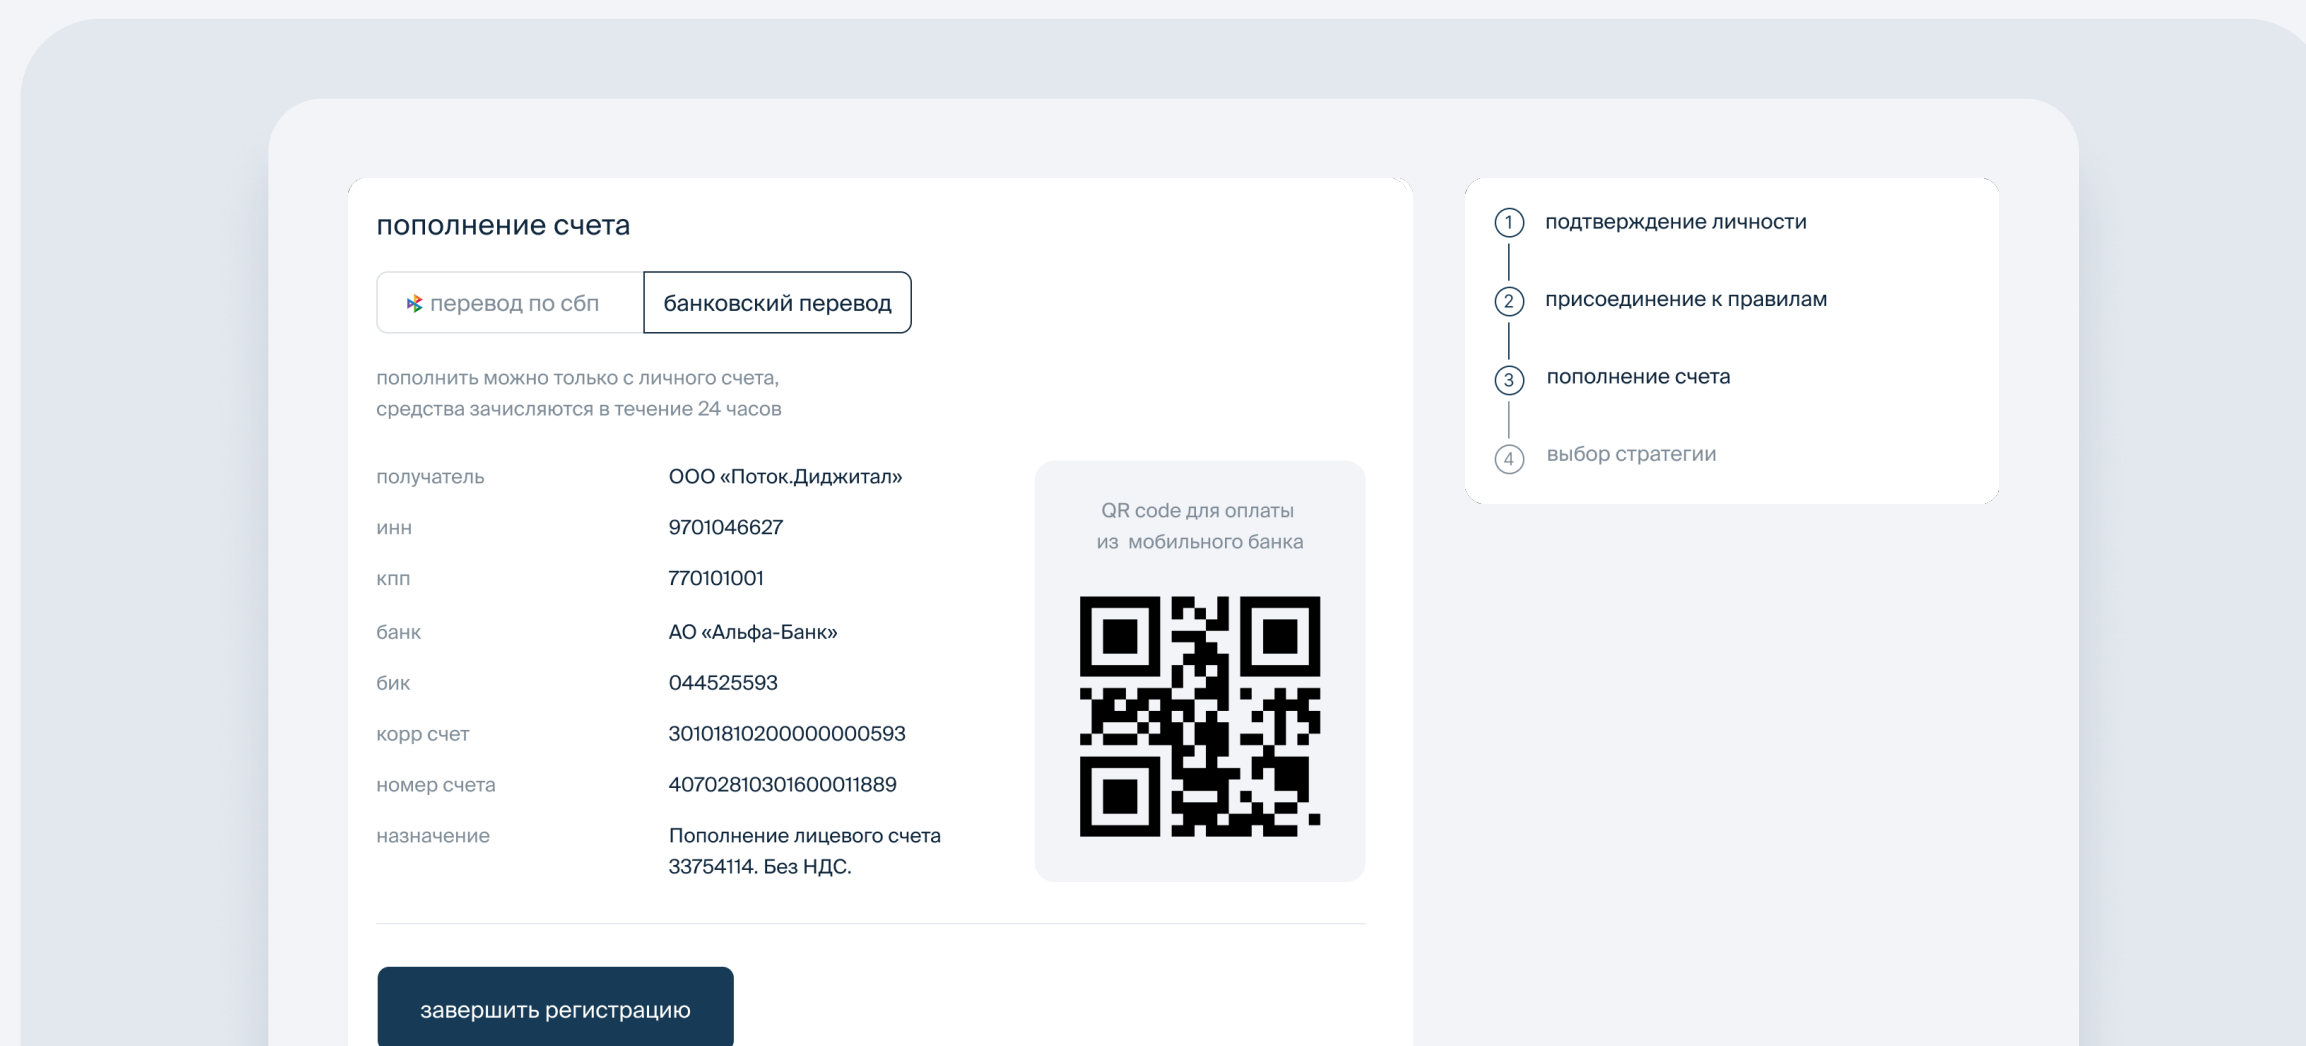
пополнение счета

перевод по сбп | банковский перевод

пополнить можно только с личного счета, средства зачисляются в течение 24 часов

| | |
|---|---|
| получатель | ООО «Поток.Диджитал» |
| инн | 9701046627 |
| кпп | 770101001 |
| банк | АО «Альфа-Банк» |
| бик | 044525593 |
| корр счет | 30101810200000000593 |
| номер счета | 40702810301600011889 |
| назначение | Пополнение лицевого счета 33754114. Без НДС. |

QR code для оплаты из мобильного банка

завершить регистрацию

1 подтверждение личности
2 присоединение к правилам
3 пополнение счета
4 выбор стратегии